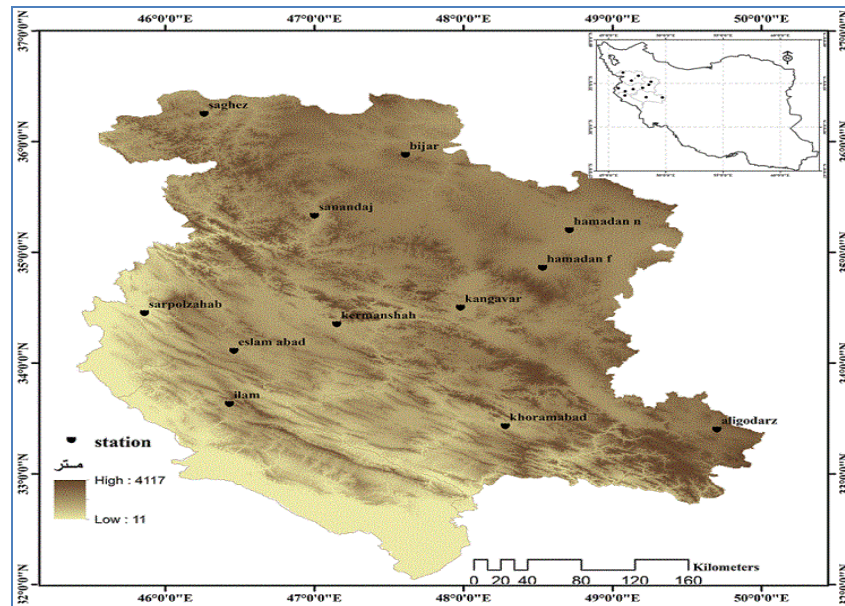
46°0'0"E 47°0'0"E 48°0'0"E 49°0'0"E 50°0'0"E

37°0'0"N
36°0'0"N
35°0'0"N
34°0'0"N
33°0'0"N
32°0'0"N

saghez
bijar
sanandaj
hamadan n
hamadan f
kangavar
sarpolzahab
kermanshah
eslam abad
ilam
khoramabad
aligodarz

station
متر
High : 4117
Low : 11

0 20 40 80 120 160 Kilometers

46°0'0"E 47°0'0"E 48°0'0"E 49°0'0"E 50°0'0"E